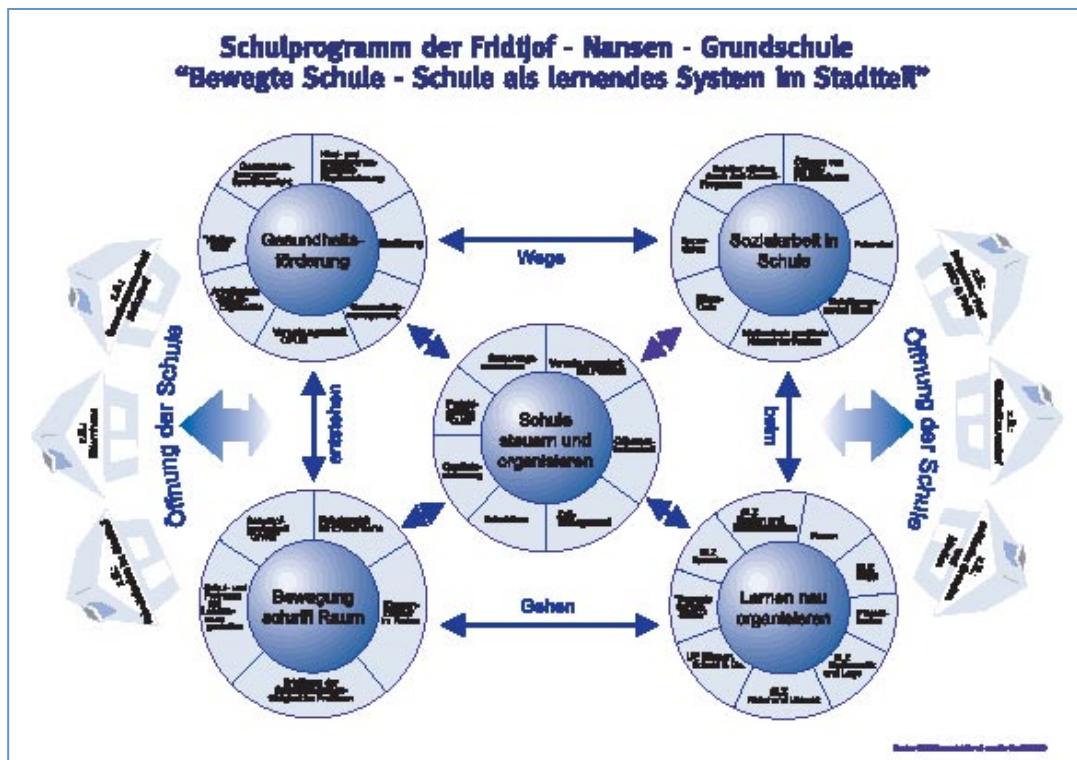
Schulprogramm der Fridtjof - Nansen - Grundschule
"Bewegte Schule - Schule als lernendes System im Stadtteil"

Gesundheitsförderung

Wege

Sozialarbeit in Schule

Öffnung der Schule

entstehen

Schule steuern und organisieren

beim

Öffnung der Schule

Bewegung schafft Raum

Gehen

Lernen neu organisieren

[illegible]